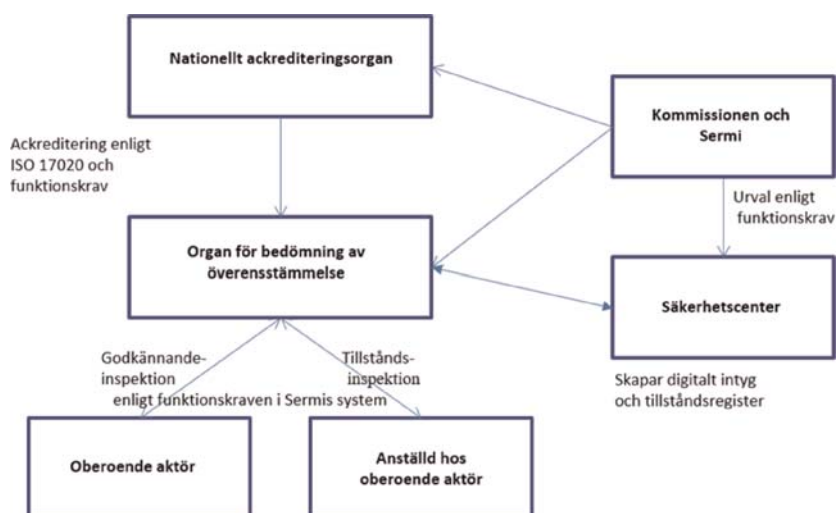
Nationellt ackrediteringsorgan

Kommissionen och Sermi

Ackreditering enligt ISO 17020 och funktionskrav

Urval enligt funktionskrav

Organ för bedömning av överensstämmelse

Säkerhetscenter

Godkännande-inspektion

Tillstånds-inspektion

enligt funktionskraven i Sermis system

Skapar digitalt intyg och tillståndsregister

Oberoende aktör

Anställd hos oberoende aktör